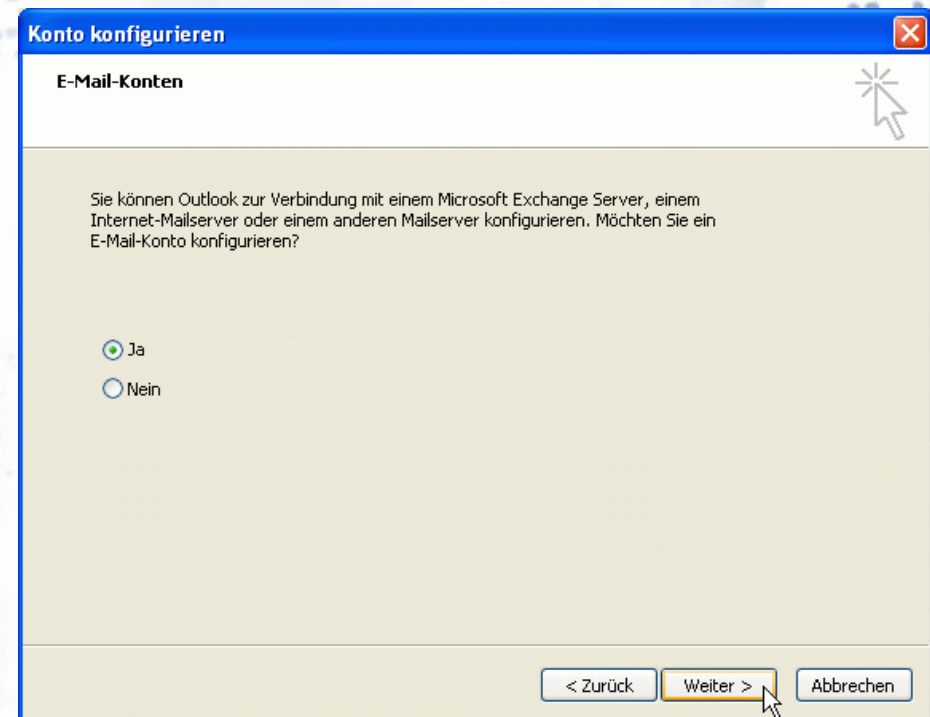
Konto konfigurieren

E-Mail-Konten

Sie können Outlook zur Verbindung mit einem Microsoft Exchange Server, einem Internet-Mailserver oder einem anderen Mailserver konfigurieren. Möchten Sie ein E-Mail-Konto konfigurieren?

Ja

Nein

< Zurück

Weiter >

Abbrechen